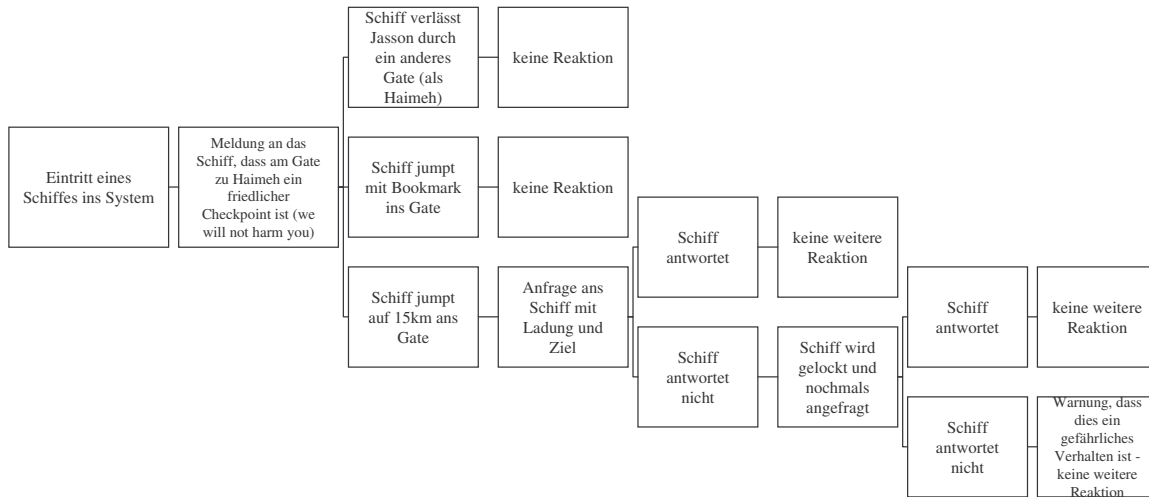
Eintritt eines Schiffes ins System

Meldung an das Schiff, dass am Gate zu Haimeh ein friedlicher Checkpoint ist (we will not harm you)

Schiff verlässt Jasson durch ein anderes Gate (als Haimeh)

keine Reaktion

Schiff jumpt mit Bookmark ins Gate

keine Reaktion

Schiff jumpt auf 15km ans Gate

Anfrage ans Schiff mit Ladung und Ziel

Schiff antwortet

keine weitere Reaktion

Schiff antwortet nicht

Schiff wird gelockt und nochmals angefragt

Schiff antwortet

keine weitere Reaktion

Schiff antwortet nicht

Warnung, dass dies ein gefährliches Verhalten ist - keine weitere Reaktion